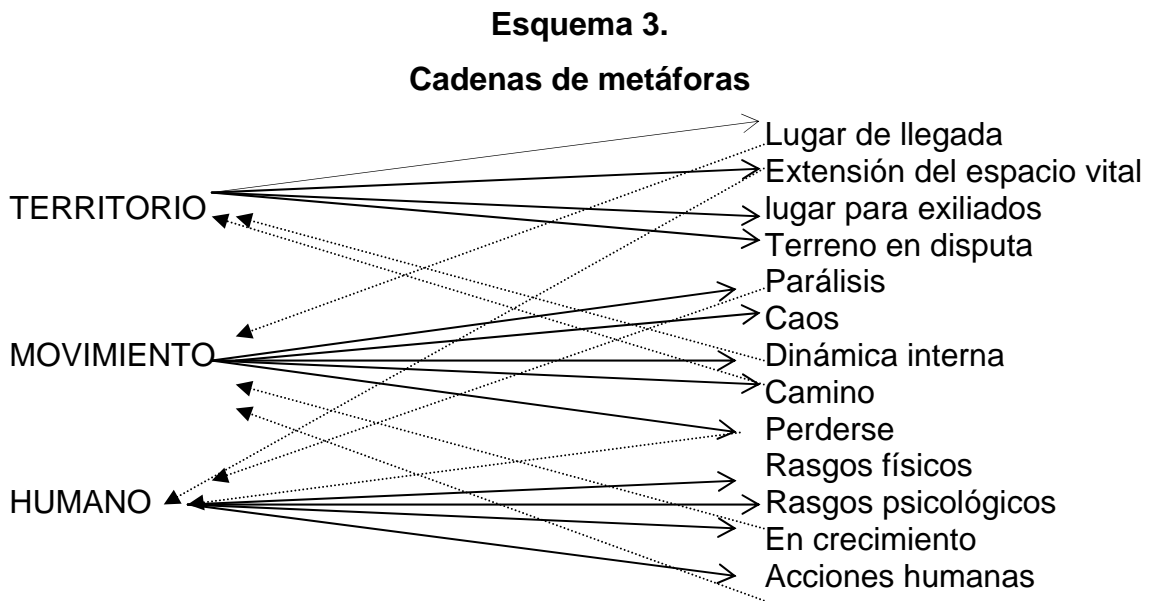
**Esquema 3.**

**Cadenas de metáforas**

TERRITORIO

MOVIMIENTO

HUMANO

Lugar de llegada
Extensión del espacio vital
lugar para exiliados
Terreno en disputa
Parálisis
Caos
Dinámica interna
Camino
Perderse
Rasgos físicos
Rasgos psicológicos
En crecimiento
Acciones humanas